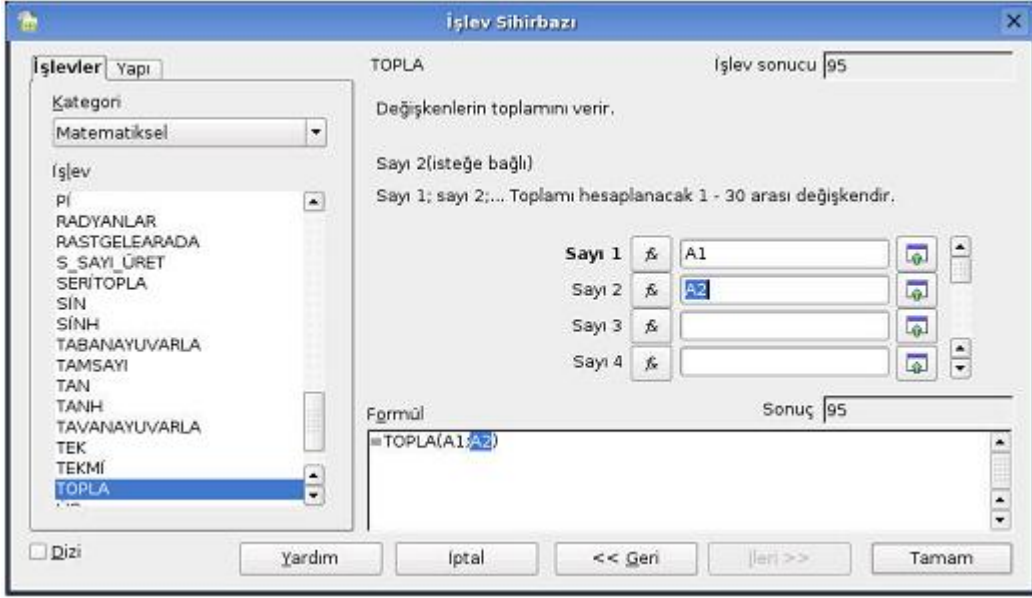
İşlev Sihirbazı

İşlevler Yapı

Kategori
Matematiksel

İşlev
Pİ
RADYANLAR
RASTGELEARADA
S_SAYI_ÜRET
SERİTOPLA
SİN
SİNH
TABANAYUVARLA
TAMSAYI
TAN
TANH
TAVANAYUVARLA
TEK
TEKMİ
TOPLA

TOPLA

İşlev sonucu 95

Değişkenlerin toplamını verir.

Sayı 2(isteğe bağlı)

Sayı 1; sayı 2;... Toplamı hesaplanacak 1 - 30 arası değişkendir.

Sayı 1 $f_x$ A1
Sayı 2 $f_x$ A2
Sayı 3 $f_x$
Sayı 4 $f_x$

Formül

Sonuç 95

=TOPLA(A1;A2)

Dizi

Yardım

İptal

<< Geri

İleri >>

Tamam